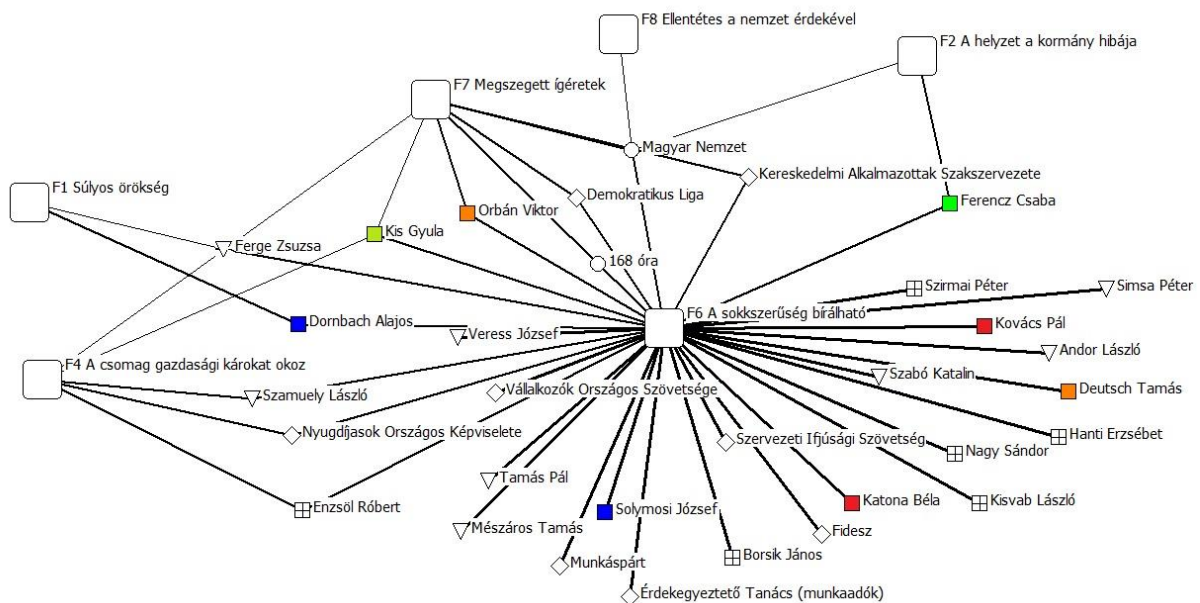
F8 Ellentétes a nemzet érdekével

F2 A helyzet a kormány hibája

F7 Megszegett ígéretek

Magyar Nemzet

Kereskedelmi Alkalmazottak Szakszervezete

F1 Súlyos örökség

Demokratikus Liga

Orbán Viktor

Ferencz Csaba

Kis Gyula

Ferge Zsuzsa

168 óra

Szirmai Péter

Simsa Péter

F6 A sokkszerűség bírálható

Dornbach Alajos

Veress József

Kovács Pál

Andor László

F4 A csomag gazdasági károkat okoz

Szabó Katalin

Deutsch Tamás

Szamuely László

Vállalkozók Országos Szövetsége

Hanti Erzsébet

Nyugdíjasok Országos Képviselete

Szervezeti Ifjúsági Szövetség

Nagy Sándor

Tamás Pál

Katona Béla

Kisvab László

Enzsöl Róbert

Solymosi József

Mészáros Tamás

Fidesz

Borsik János

Munkáspárt

Érdekegyeztető Tanács (munkaadók)